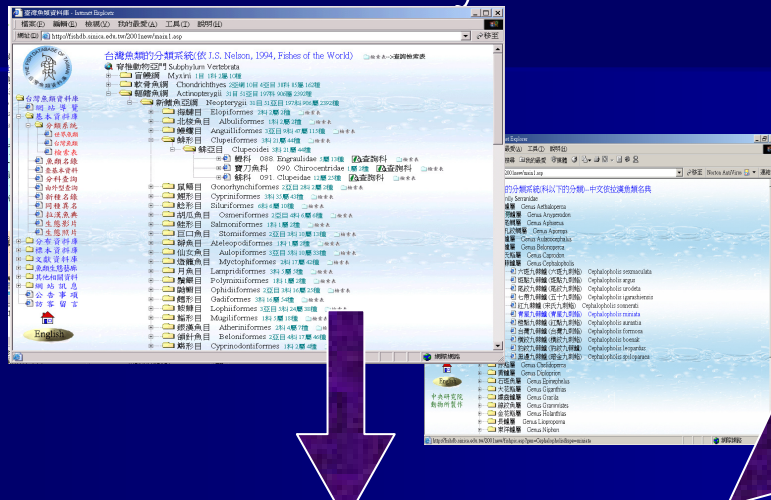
臺灣魚類資料庫 - Internet Explorer

檔案(F) 編輯(E) 檢視(V) 我的最愛(A) 工具(T) 說明(H)

http://fishdb.sinica.edu.tw/2001new/main1.asp

移至

台灣魚類的分類系統(依 J.S. Nelson, 1994, Fishes of the World)

脊椎動物亞門 Subphylum Vertebrata

盲鰻綱 Myxini

軟骨魚綱 Chondrichthyes

輻鰭魚綱 Actinopterygii

新鰭魚亞綱 Neopterygii

海鰱目 Elopiformes

北梭魚目 Albuliformes

鰻鱺目 Anguilliformes

鯡形目 Clupeiformes

鯡亞目 Clupeoidei

鯷科 088. Engraulidae 查詢科

寶刀魚科 090. Chirocentridae 查詢科

鯡科 091. Clupeidae 查詢科

鼠鱚目 Gonorhynchiformes

鯉形目 Cypriniformes

鯰形目 Siluriformes

胡瓜魚目 Osmeriformes

鮭形目 Salmoniformes

巨口魚目 Stomiiformes

辮魚目 Ateleopodiformes

仙女魚目 Aulopiformes

燈籠魚目 Myctophiformes

月魚目 Lampridiformes

鬚鰃目 Polymixiiformes

鼬鳚目 Ophidiiformes

鱈形目 Gadiformes

鮟鱇目 Lophiiformes

鯔形目 Mugiliformes

銀漢魚目 Atheriniformes

頜針魚目 Beloniformes

齒鯉目 Cyprinodontiformes

臺灣魚類資料庫

網站導覽

基本資料庫

分類系統

世界魚類

台灣魚類

魚類名錄

魚類檢索

分科查詢

圖片資料庫

新種名錄

同種異名

拉漢魚典

生態影片

生態照片

分布資料庫

標本資料庫

文獻資料庫

魚類生態

其他相關資料

網站訊息

公告事項

訪客留言

English

中央研究院動物所製作

Explorer

2001new/main1.asp

的分類系統(科以下的分類)--中文俗名漢魚典

Serranidae

Genus Aethaloperca

Genus Anyperodon

Genus Aphareus

Genus Aporops

Genus Aulacocephalus

Genus Belonoperca

Genus Caprodon

Genus Cephalopholis

Cephalopholis sexmaculata

Cephalopholis argus

Cephalopholis urodeta

Cephalopholis igarashiensis

Cephalopholis sonnerati

Cephalopholis miniata

Cephalopholis aurantia

Cephalopholis formosa

Cephalopholis boenak

Cephalopholis leopardus

Cephalopholis spiloparaea

Genus Chelidoperca

Genus Diploprion

Genus Epinephelus

Genus Gigantias

Genus Gracila

Genus Grammistes

Genus Holanthias

Genus Liopropoma

Genus Niphon

網際網路

http://fishdb.sinica.edu.tw/2001new/fishpic.asp?name=Cephalopholis&sp=miniata